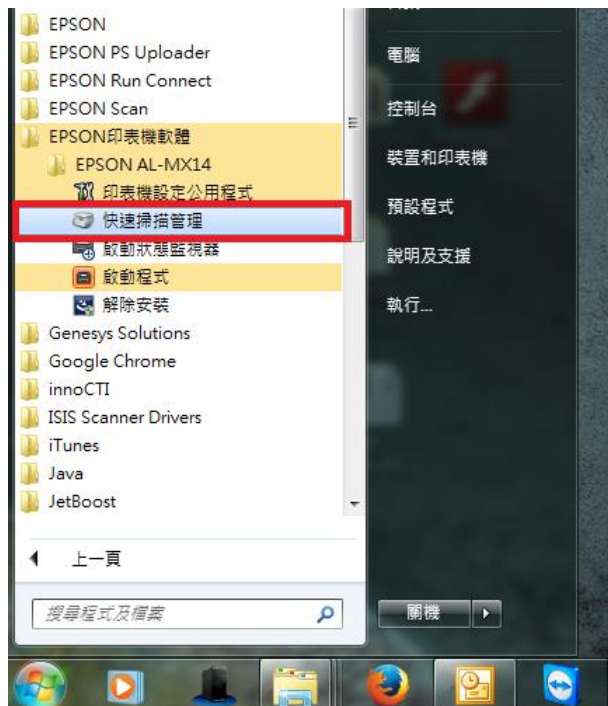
EPSON
EPSON PS Uploader
EPSON Run Connect
EPSON Scan
EPSON印表機軟體
EPSON AL-MX14
印表機設定公用程式
快速掃描管理
啟動狀態監視器
啟動程式
解除安裝
Genesys Solutions
Google Chrome
innoCTI
ISIS Scanner Drivers
iTunes
Java
JetBoost

上一頁

搜尋程式及檔案

電腦
控制台
裝置和印表機
預設程式
說明及支援
執行...

關機